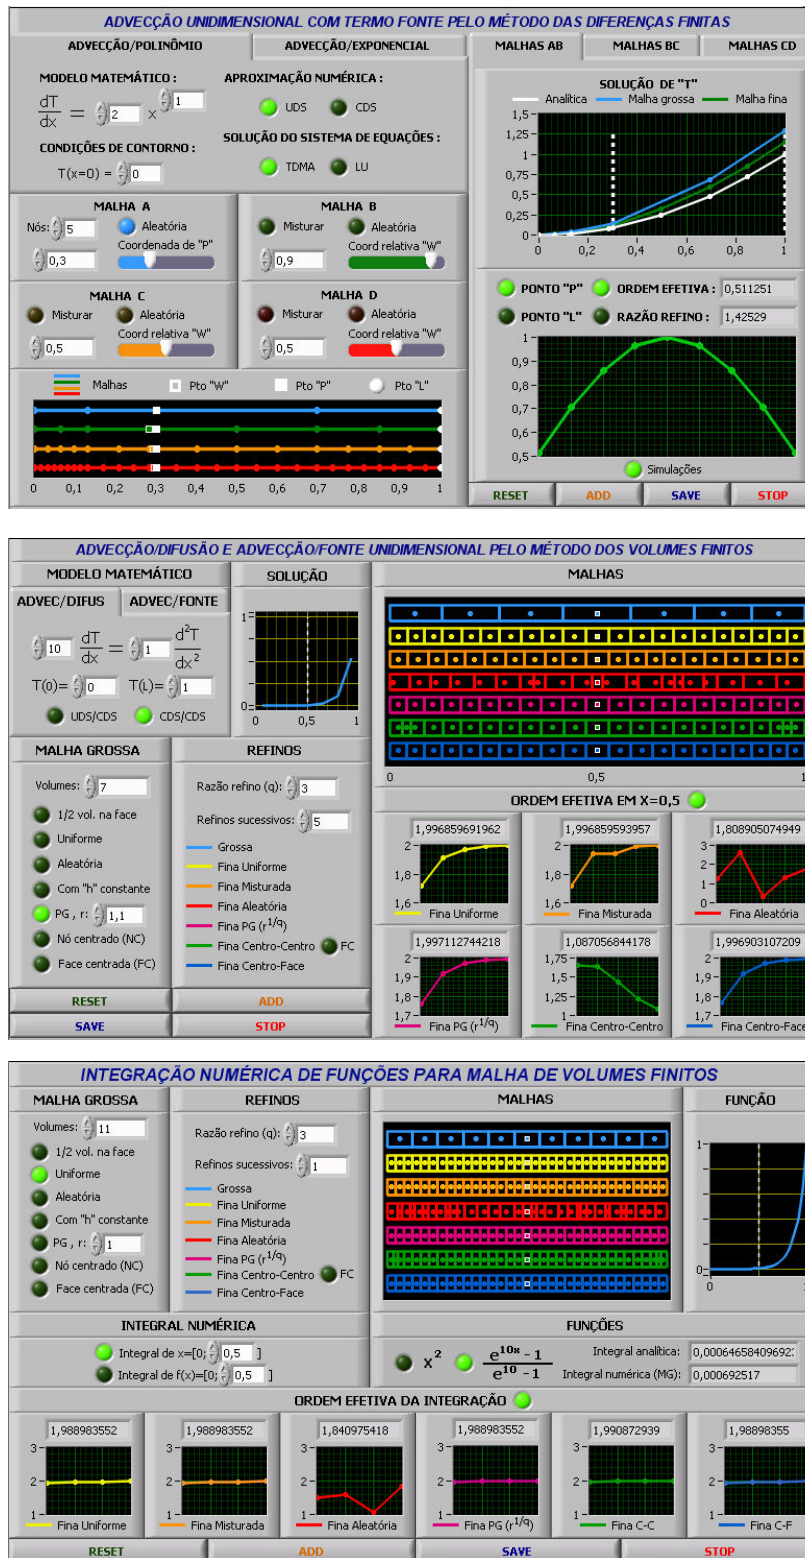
ADVECÇÃO UNIDIMENSIONAL COM TERMO FONTE PELO MÉTODO DAS DIFERENÇAS FINITAS

ADVECÇÃO/POLINÔMIO | ADVECÇÃO/EXPONENCIAL | MALHAS AB | MALHAS BC | MALHAS CD

MODELO MATEMÁTICO :
$\frac{dT}{dx} = 2 x^{1}$

APROXIMAÇÃO NUMÉRICA :
UDS CDS

SOLUÇÃO DO SISTEMA DE EQUAÇÕES :
TDMA LU

CONDIÇÕES DE CONTORNO :
T(x=0) = 0

MALHA A
Nós: 5 Aleatória
Coordenada de "P"
0,3

MALHA B
Misturar Aleatória
Coord relativa "W"
0,9

MALHA C
Misturar Aleatória
Coord relativa "W"
0,5

MALHA D
Misturar Aleatória
Coord relativa "W"
0,5

Malhas Pto "W" Pto "P" Pto "L"

0 0,1 0,2 0,3 0,4 0,5 0,6 0,7 0,8 0,9 1

SOLUÇÃO DE "T"
Analítica Malha grossa Malha fina
1,5 1,25 1 0,75 0,5 0,25 0
0 0,2 0,4 0,6 0,8 1

PONTO "P" ORDEM EFETIVA : 0,511251
PONTO "L" RAZÃO REFINO : 1,42529

1 0,9 0,8 0,7 0,6 0,5
Simulações

RESET ADD SAVE STOP

ADVECÇÃO/DIFUSÃO E ADVECÇÃO/FONTE UNIDIMENSIONAL PELO MÉTODO DOS VOLUMES FINITOS

MODELO MATEMÁTICO
ADVEC/DIFUS ADVEC/FONTE
$10 \frac{dT}{dx} = 1 \frac{d^2T}{dx^2}$
T(0)= 0 T(L)= 1
UDS/CDS CDS/CDS

SOLUÇÃO
1 0
0 0,5 1

MALHAS
0 0,5 1

MALHA GROSSA
Volumes: 7
1/2 vol. na face
Uniforme
Aleatória
Com "h" constante
PG , r: 1,1
Nó centrado (NC)
Face centrada (FC)

REFINOS
Razão refino (q): 3
Refinos sucessivos: 5
Grossa
Fina Uniforme
Fina Misturada
Fina Aleatória
Fina PG ($r^{1/q}$)
Fina Centro-Centro FC
Fina Centro-Face

ORDEM EFETIVA EM X=0,5
1,996859691962 | 1,996859593957 | 1,808905074949
2 1,8 1,6 Fina Uniforme | 2 1,8 1,6 Fina Misturada | 3 2 1 0 Fina Aleatória
1,997112744218 | 1,087056844178 | 1,996903107209
2 1,9 1,8 1,7 Fina PG ($r^{1/q}$) | 1,75 1,5 1,25 1 Fina Centro-Centro | 2 1,9 1,8 1,7 Fina Centro-Face

RESET ADD
SAVE STOP

INTEGRAÇÃO NUMÉRICA DE FUNÇÕES PARA MALHA DE VOLUMES FINITOS

MALHA GROSSA
Volumes: 11
1/2 vol. na face
Uniforme
Aleatória
Com "h" constante
PG , r: 1
Nó centrado (NC)
Face centrada (FC)

REFINOS
Razão refino (q): 3
Refinos sucessivos: 1
Grossa
Fina Uniforme
Fina Misturada
Fina Aleatória
Fina PG ($r^{1/q}$)
Fina Centro-Centro FC
Fina Centro-Face

MALHAS

FUNÇÃO
1 0
0

INTEGRAL NUMÉRICA
Integral de x=[0; 0,5 ]
Integral de f(x)=[0; 0,5 ]

FUNÇÕES
$x^2$ $\frac{e^{10x}-1}{e^{10}-1}$
Integral analítica: 0,00064658409692
Integral numérica (MG): 0,000692517

ORDEM EFETIVA DA INTEGRAÇÃO
1,988983552 | 1,988983552 | 1,840975418 | 1,988983552 | 1,990872939 | 1,98898355
3 2 1 Fina Uniforme | 3 2 1 Fina Misturada | 3 2 1 Fina Aleatória | 3 2 1 Fina PG ($r^{1/q}$) | 3 2 1 Fina C-C | 3 2 1 Fina C-F

RESET ADD SAVE STOP